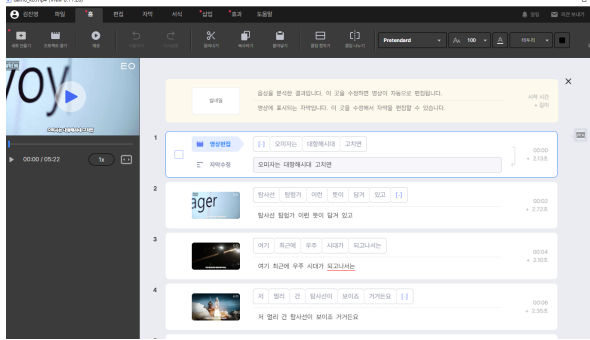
공진영 파일 홈 편집 자막 서식 삽입 효과 도움말

새로 만들기 전체 텍스트 열기 재생 잘라내기 복사하기 붙여넣기 클립 합치기 클립 나누기 Pretendard 100 가운데

EO

00:00 / 05:22 1x

음성을 분석한 결과입니다. 이 곳을 수정하면 영상이 자동으로 편집됩니다.
영상에 표시되는 자막입니다. 이 곳을 수정해서 자막을 편집할 수 있습니다.

1
영상편집 [...] 오피저는 대형해서 고치면
자막수정 오피저는 대형해서 고치면
00:01 2.13초

2
탐사선 탐험가 이런 뜻이 담겨 있고 [...]
탐사선 탐험가 이런 뜻이 담겨 있고
00:02 2.72초

3
여기 최근에 우주 시대가 되고나서는
여기 최근에 우주 시대가 되고나서는
00:04 3.10초

4
저 멀리 간 탐사선이 보이죠 거기든요 [...]
저 멀리 간 탐사선이 보이죠 거기든요
00:08 2.35초

×